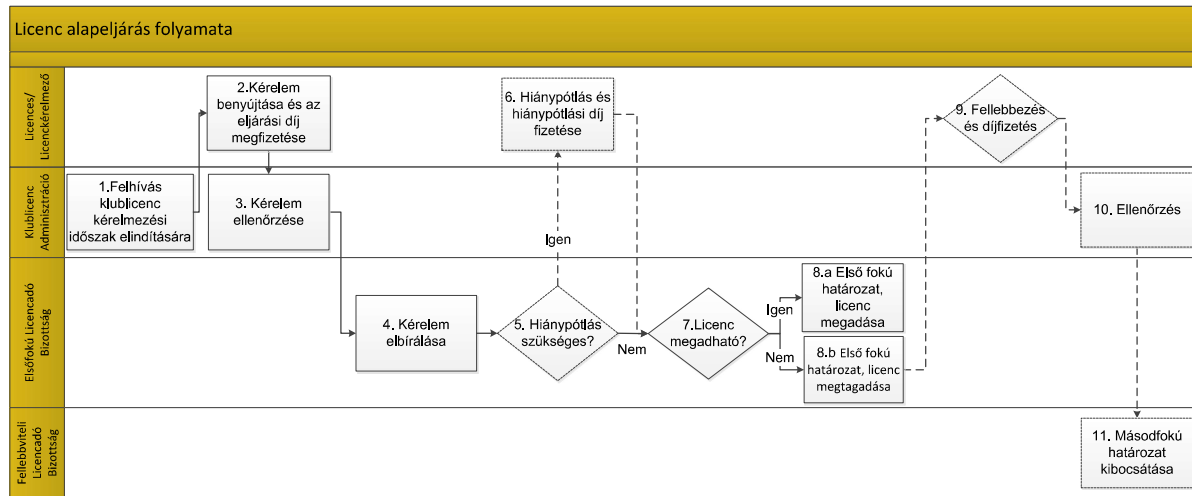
Licenc alapeljárás folyamata

Licences/ Licenckérelmező

Klublicenc Adminisztráció

Elsőfokú Licencadó Bizottság

Fellebbviteli Licencadó Bizottság

1.Felhívás klublicenc kérelmezési időszak elindítására

2.Kérelem benyújtása és az eljárási díj megfizetése

3. Kérelem ellenőrzése

4. Kérelem elbírálása

5. Hiánypótlás szükséges?

Igen

6. Hiánypótlás és hiánypótlási díj fizetése

Nem

7.Licenc megadható?

Igen

8.a Első fokú határozat, licenc megadása

Nem

8.b Első fokú határozat, licenc megtagadása

9. Fellebbezés és díjfizetés

10. Ellenőrzés

11. Másodfokú határozat kibocsátása